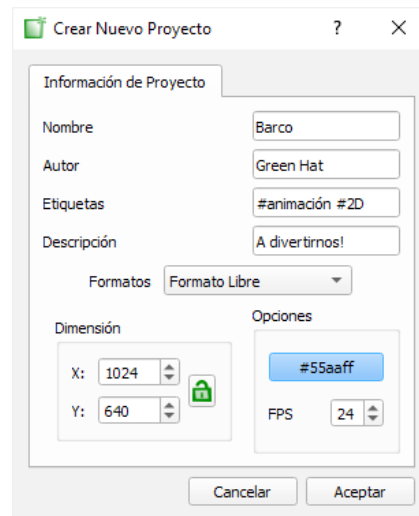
Crear Nuevo Proyecto ? ×

Información de Proyecto

Nombre Barco

Autor Green Hat

Etiquetas #animación #2D

Descripción A divertirnos!

Formatos Formato Libre

Dimensión

X: 1024

Y: 640

Opciones

#55aaff

FPS 24

Cancelar Aceptar